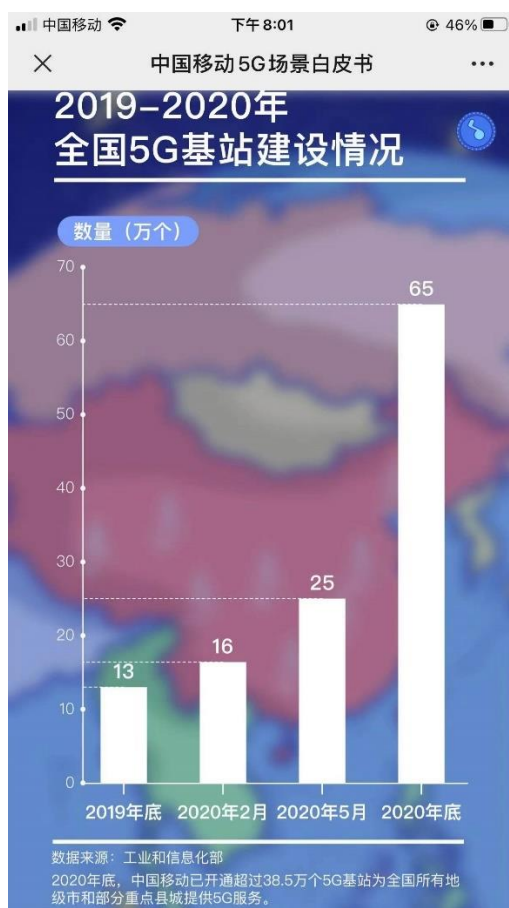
中国移动 下午8:01 46%

中国移动5G场景白皮书

2019-2020年
全国5G基站建设情况

数量（万个）

70
60
50
40
30
20
10
0

13
16
25
65

2019年底 2020年2月 2020年5月 2020年底

数据来源：工业和信息化部
2020年底，中国移动已开通超过38.5万个5G基站为全国所有地级市和部分重点县城提供5G服务。